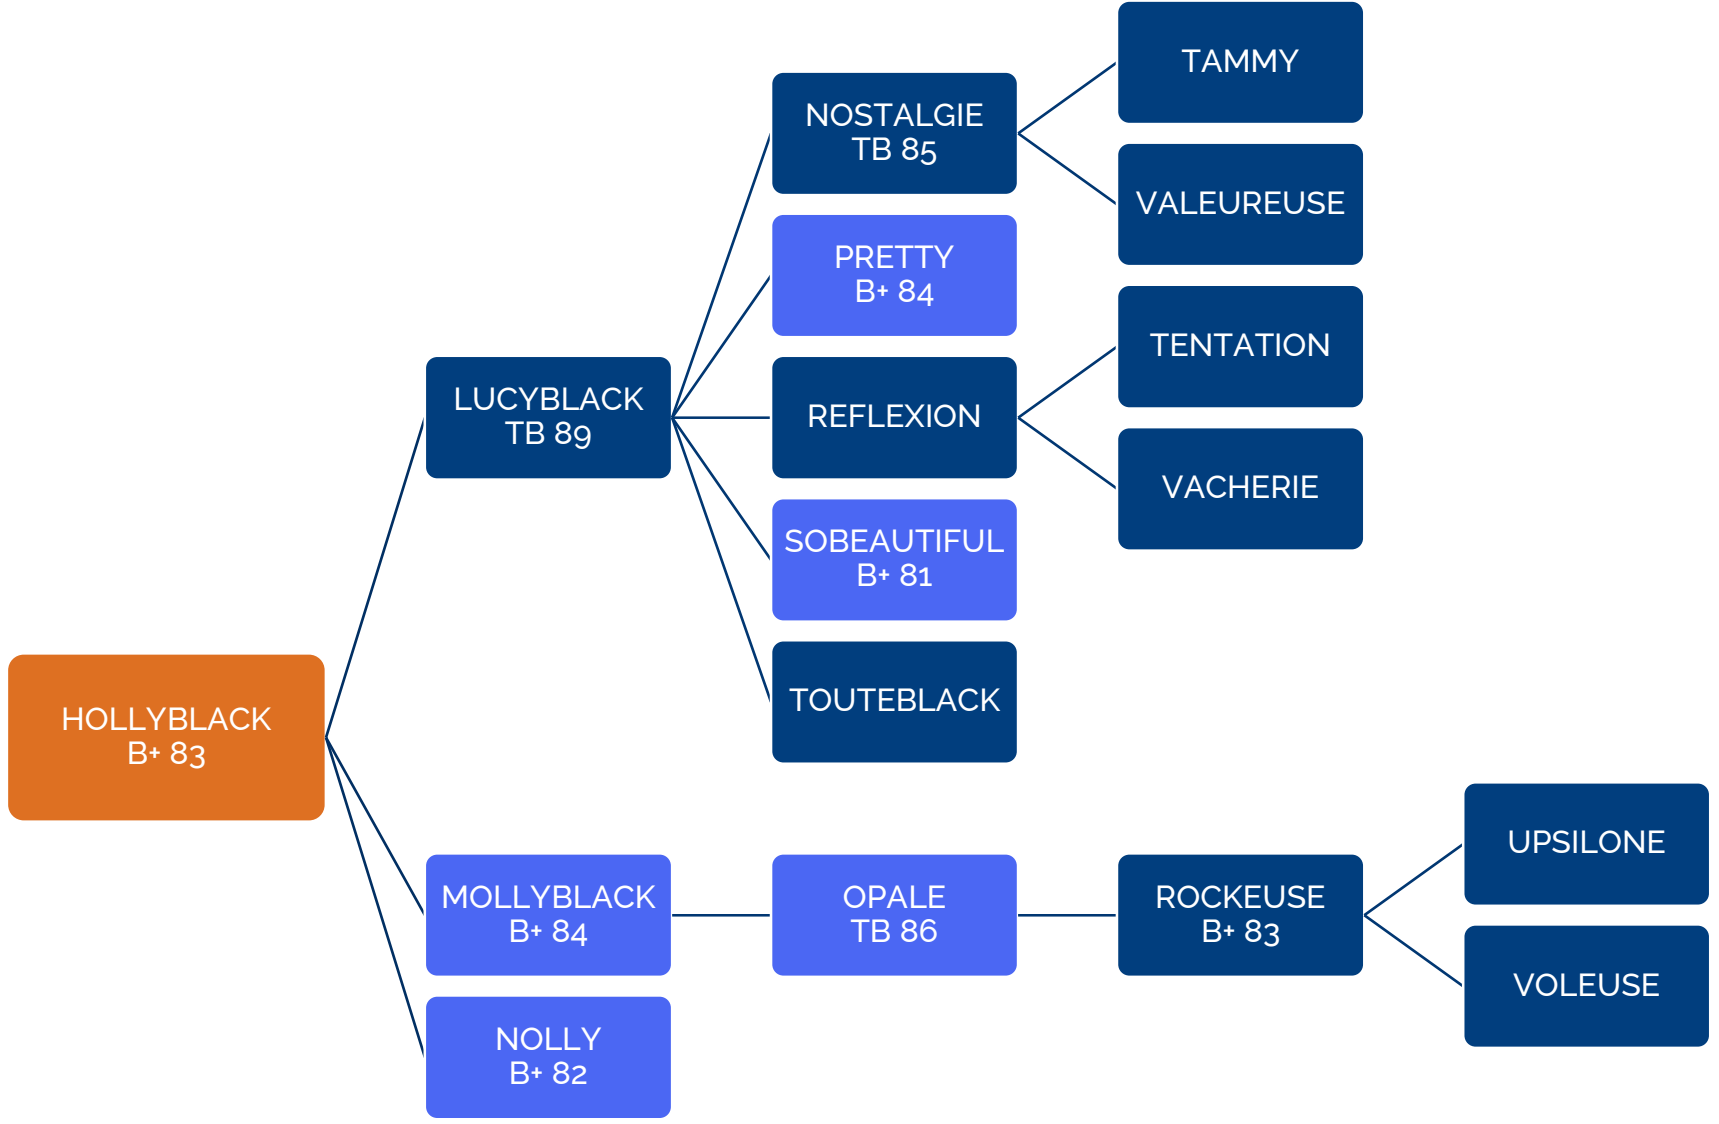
HOLLYBLACK
B+ 83

LUCYBLACK
TB 89

NOSTALGIE
TB 85

TAMMY

VALEUREUSE

PRETTY
B+ 84

REFLEXION

TENTATION

VACHERIE

SOBEAUTIFUL
B+ 81

TOUTEBLACK

MOLLYBLACK
B+ 84

OPALE
TB 86

ROCKEUSE
B+ 83

UPSILONE

VOLEUSE

NOLLY
B+ 82